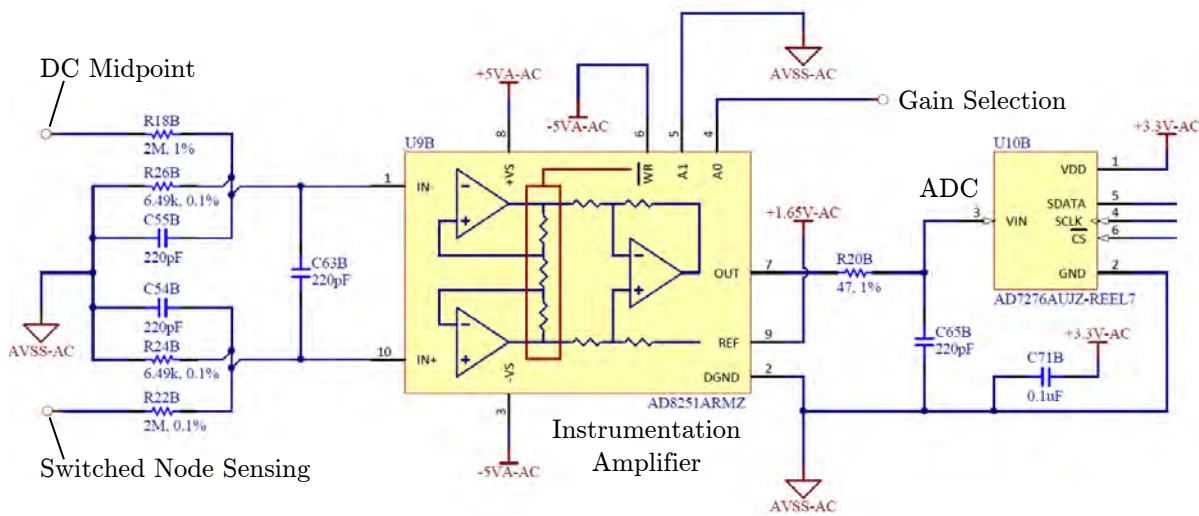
DC Midpoint

R18B
2M, 1%
R26B
6.49k, 0.1%
C55B
220pF
C54B
220pF
R24B
6.49k, 0.1%
R22B
2M, 0.1%

AVSS-AC

C63B
220pF

Switched Node Sensing

+5VA-AC
-5VA-AC
AVSS-AC

U9B
8
6
5
4
1
IN-
+VS
$\overline{WR}$
A1
A0
10
IN+
-VS
3
OUT
7
REF
9
DGND
2
AD8251ARMZ

Gain Selection

+1.65V-AC
R20B
47, 1%
C65B
220pF

-5VA-AC

Instrumentation Amplifier

AVSS-AC

ADC

+3.3V-AC
U10B
VDD
1
3
VIN
SDATA
5
SCLK
4
$\overline{CS}$
6
GND
2
AD7276AUJZ-REEL7

+3.3V-AC
C71B
0.1uF